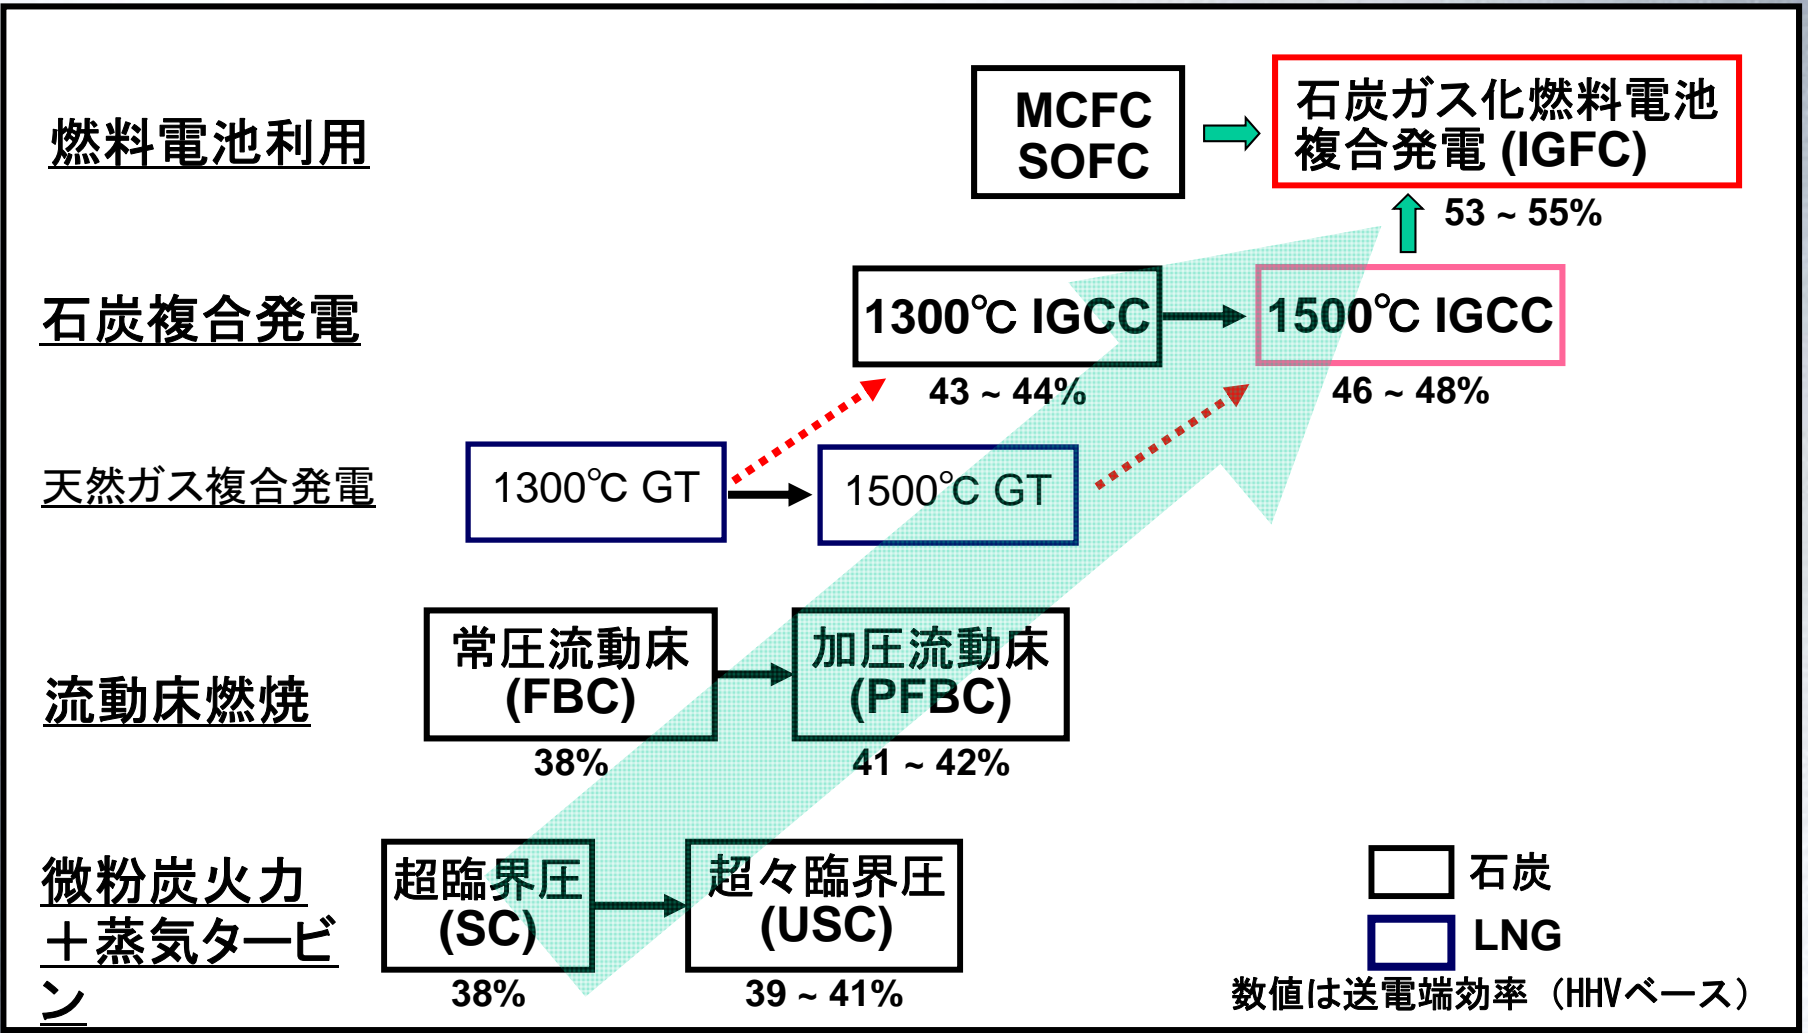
燃料電池利用

MCFC
SOFC

石炭ガス化燃料電池複合発電 (IGFC)

53 ~ 55%

石炭複合発電

1300℃ IGCC

1500℃ IGCC

43 ~ 44%

46 ~ 48%

天然ガス複合発電

1300℃ GT

1500℃ GT

流動床燃焼

常圧流動床 (FBC)

加圧流動床 (PFBC)

38%

41 ~ 42%

微粉炭火力＋蒸気タービン

超臨界圧 (SC)

超々臨界圧 (USC)

38%

39 ~ 41%

石炭

LNG

数値は送電端効率（HHVベース）